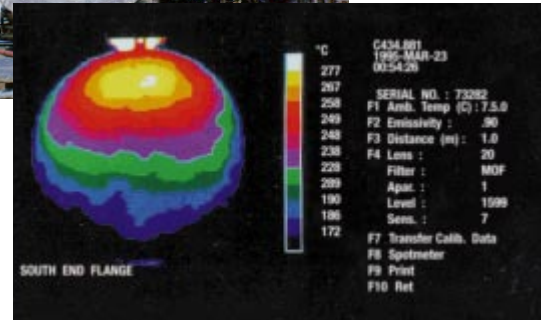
°C
277
267
258
249
248
238
228
209
190
186
172

C434.881
1995-MAR-23
00:54:26

SERIAL NO. : 73282
F1 Amb. Temp (C) : 7.5.0
F2 Emissivity : .90
F3 Distance (m) : 1.0
F4 Lens : 20
Filter : MOF
Apar. : 1
Level : 1599
Sens. : 7

F7 Transfer Calib. Data
F8 Spotmeter
F9 Print
F10 Ret

SOUTH END FLANGE